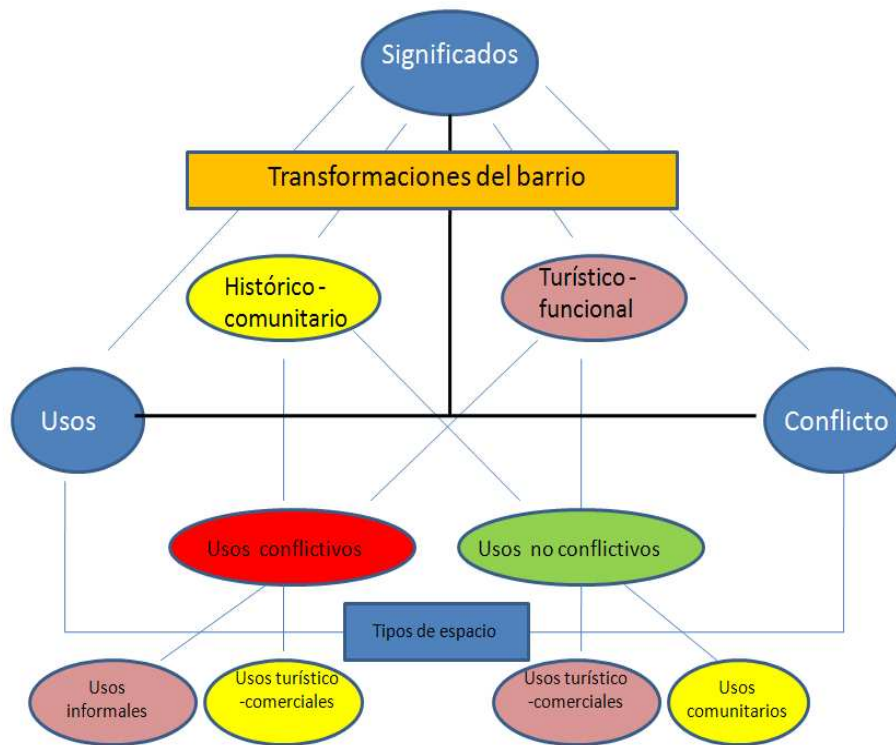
Significados

Transformaciones del barrio

Histórico - comunitario

Turístico - funcional

Usos

Conflicto

Usos conflictivos

Usos no conflictivos

Tipos de espacio

Usos informales

Usos turístico -comerciales

Usos turístico -comerciales

Usos comunitarios